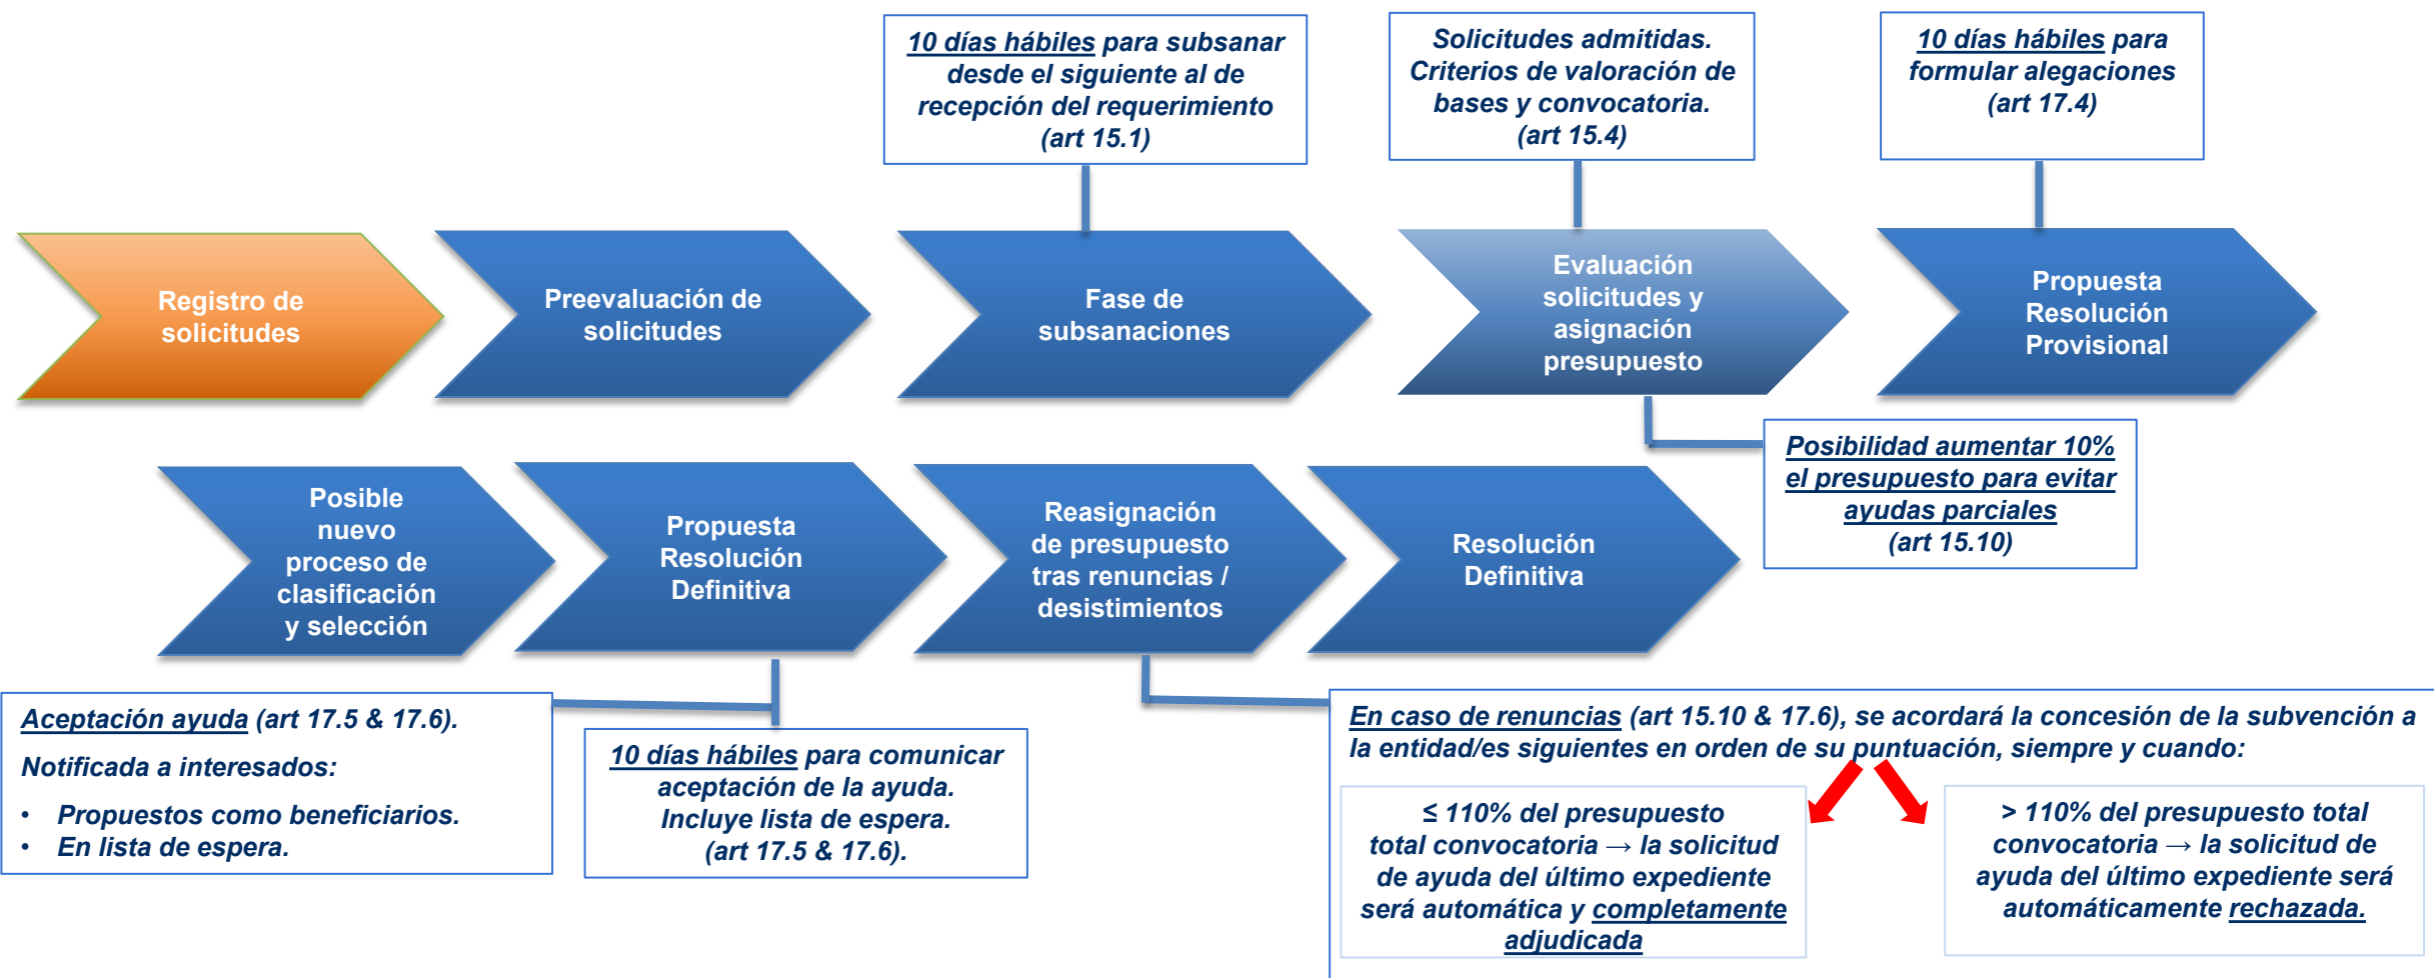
10 días hábiles para subsanar desde el siguiente al de recepción del requerimiento (art 15.1)

Solicitudes admitidas. Criterios de valoración de bases y convocatoria. (art 15.4)

10 días hábiles para formular alegaciones (art 17.4)

Registro de solicitudes

Preevaluación de solicitudes

Fase de subsanaciones

Evaluación solicitudes y asignación presupuesto

Propuesta Resolución Provisional

Posibilidad aumentar 10% el presupuesto para evitar ayudas parciales (art 15.10)

Posible nuevo proceso de clasificación y selección

Propuesta Resolución Definitiva

Reasignación de presupuesto tras renuncias / desistimientos

Resolución Definitiva

Aceptación ayuda (art 17.5 & 17.6).

Notificada a interesados:

- Propuestos como beneficiarios.
- En lista de espera.

10 días hábiles para comunicar aceptación de la ayuda. Incluye lista de espera. (art 17.5 & 17.6).

En caso de renuncias (art 15.10 & 17.6), se acordará la concesión de la subvención a la entidad/es siguientes en orden de su puntuación, siempre y cuando:

≤ 110% del presupuesto total convocatoria → la solicitud de ayuda del último expediente será automática y completamente adjudicada

> 110% del presupuesto total convocatoria → la solicitud de ayuda del último expediente será automáticamente rechazada.